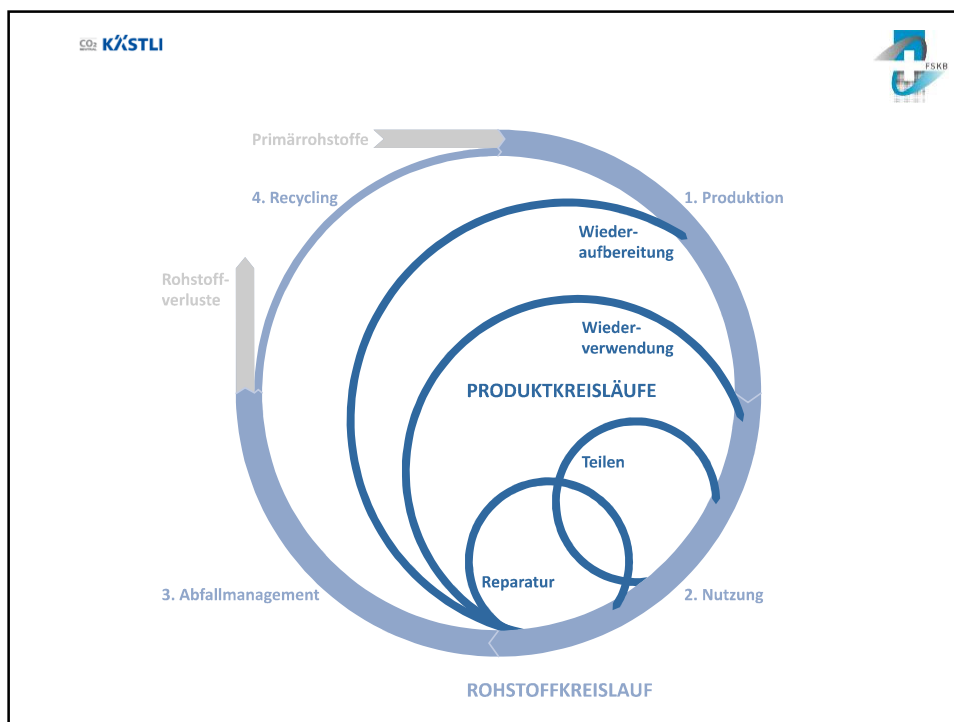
CO₂ KÄSTLI

FSKB

Primärrohstoffe

4. Recycling

1. Produktion

Wiederaufbereitung

Rohstoffverluste

Wiederverwendung

PRODUKTKREISLÄUFE

Teilen

Reparatur

3. Abfallmanagement

2. Nutzung

ROHSTOFFKREISLAUF